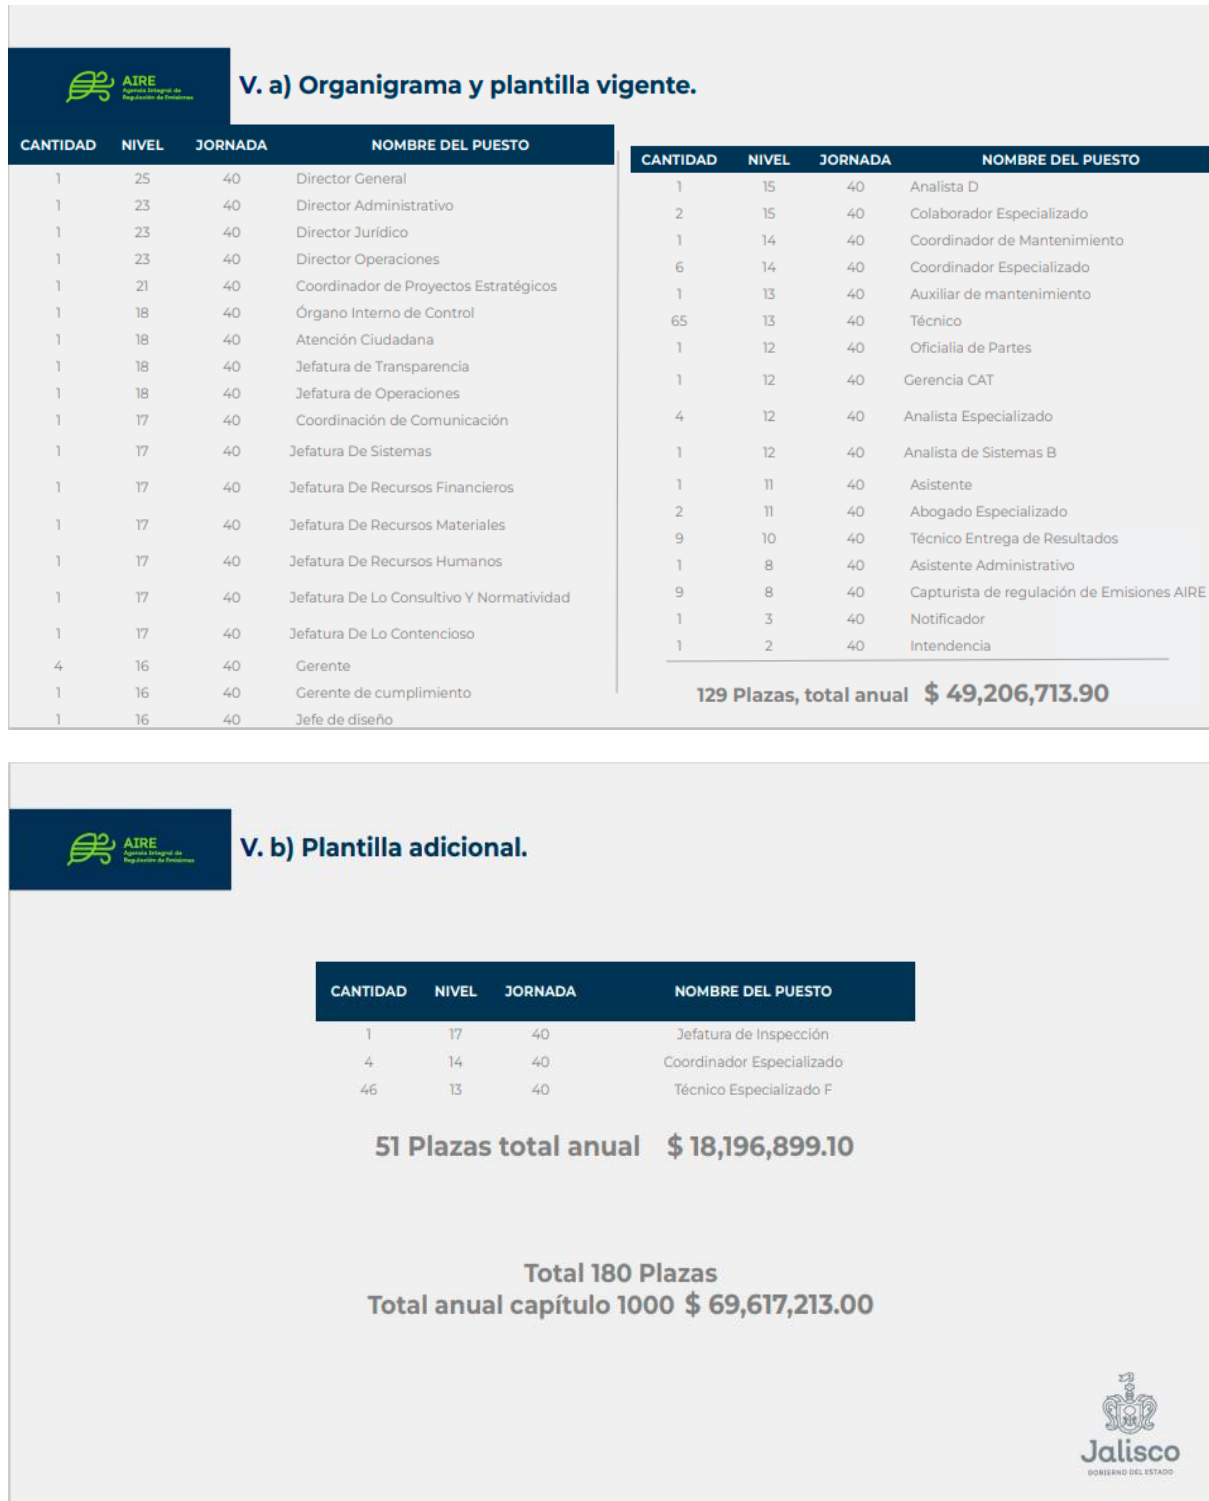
AIRE
Agencia Integral de Regulación de Emisiones

V. a) Organigrama y plantilla vigente.

| CANTIDAD | NIVEL | JORNADA | NOMBRE DEL PUESTO |
|---|---|---|---|
| 1 | 25 | 40 | Director General |
| 1 | 23 | 40 | Director Administrativo |
| 1 | 23 | 40 | Director Jurídico |
| 1 | 23 | 40 | Director Operaciones |
| 1 | 21 | 40 | Coordinador de Proyectos Estratégicos |
| 1 | 18 | 40 | Órgano Interno de Control |
| 1 | 18 | 40 | Atención Ciudadana |
| 1 | 18 | 40 | Jefatura de Transparencia |
| 1 | 18 | 40 | Jefatura de Operaciones |
| 1 | 17 | 40 | Coordinación de Comunicación |
| 1 | 17 | 40 | Jefatura De Sistemas |
| 1 | 17 | 40 | Jefatura De Recursos Financieros |
| 1 | 17 | 40 | Jefatura De Recursos Materiales |
| 1 | 17 | 40 | Jefatura De Recursos Humanos |
| 1 | 17 | 40 | Jefatura De Lo Consultivo Y Normatividad |
| 1 | 17 | 40 | Jefatura De Lo Contencioso |
| 4 | 16 | 40 | Gerente |
| 1 | 16 | 40 | Gerente de cumplimiento |
| 1 | 16 | 40 | Jefe de diseño |

| CANTIDAD | NIVEL | JORNADA | NOMBRE DEL PUESTO |
|---|---|---|---|
| 1 | 15 | 40 | Analista D |
| 2 | 15 | 40 | Colaborador Especializado |
| 1 | 14 | 40 | Coordinador de Mantenimiento |
| 6 | 14 | 40 | Coordinador Especializado |
| 1 | 13 | 40 | Auxiliar de mantenimiento |
| 65 | 13 | 40 | Técnico |
| 1 | 12 | 40 | Oficialia de Partes |
| 1 | 12 | 40 | Gerencia CAT |
| 4 | 12 | 40 | Analista Especializado |
| 1 | 12 | 40 | Analista de Sistemas B |
| 1 | 11 | 40 | Asistente |
| 2 | 11 | 40 | Abogado Especializado |
| 9 | 10 | 40 | Técnico Entrega de Resultados |
| 1 | 8 | 40 | Asistente Administrativo |
| 9 | 8 | 40 | Capturista de regulación de Emisiones AIRE |
| 1 | 3 | 40 | Notificador |
| 1 | 2 | 40 | Intendencia |

129 Plazas, total anual $ 49,206,713.90

AIRE
Agencia Integral de Regulación de Emisiones

V. b) Plantilla adicional.

| CANTIDAD | NIVEL | JORNADA | NOMBRE DEL PUESTO |
|---|---|---|---|
| 1 | 17 | 40 | Jefatura de Inspección |
| 4 | 14 | 40 | Coordinador Especializado |
| 46 | 13 | 40 | Técnico Especializado F |

51 Plazas total anual $ 18,196,899.10

Total 180 Plazas
Total anual capítulo 1000 $ 69,617,213.00

Jalisco
GOBIERNO DEL ESTADO